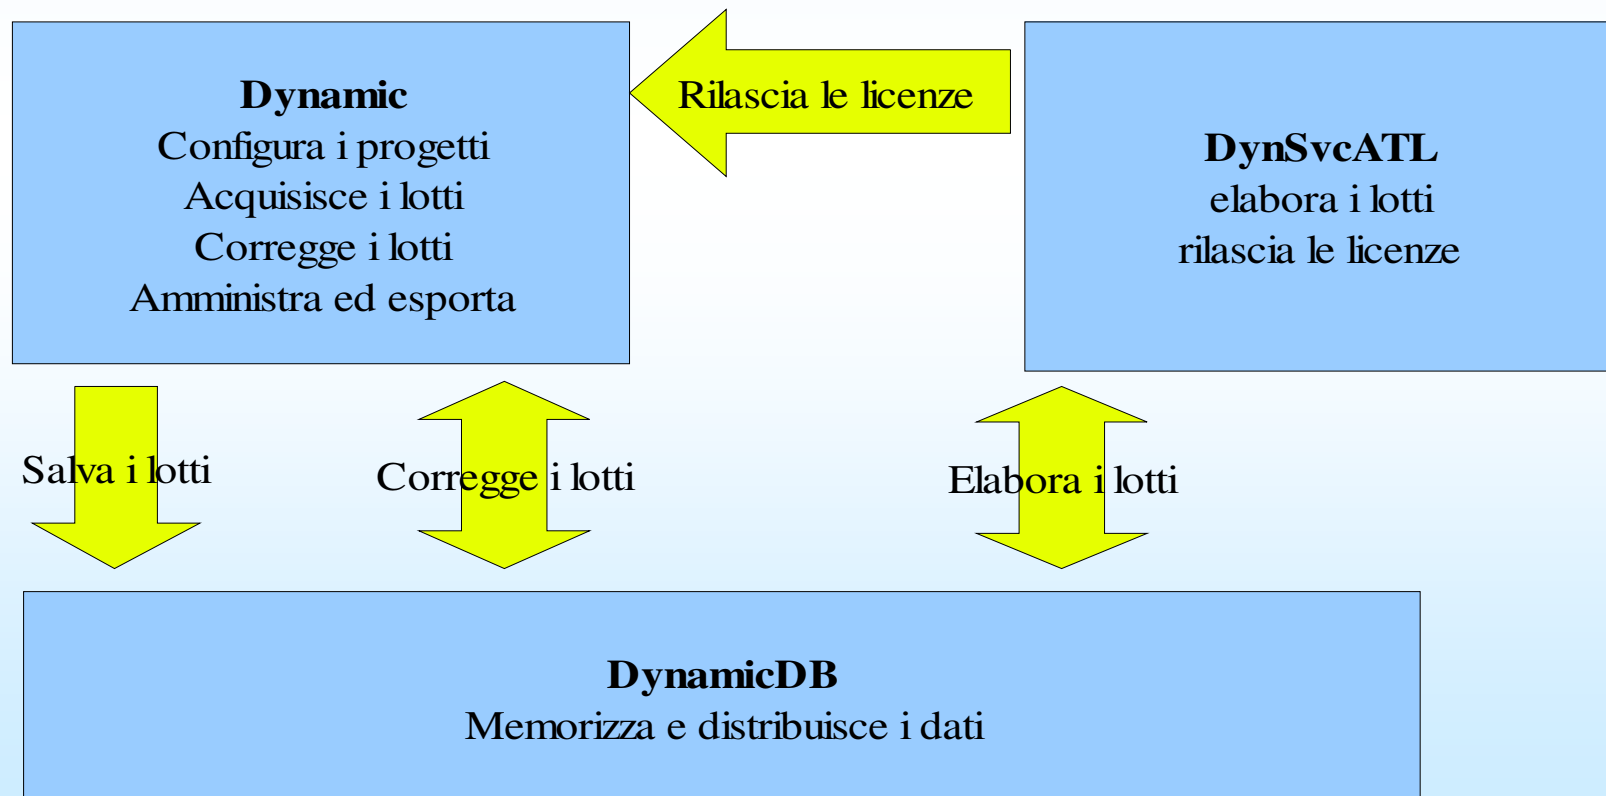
**Dynamic**
Configura i progetti
Acquisice i lotti
Corregge i lotti
Amministra ed esporta

Rilascia le licenze

**DynSvcATL**
elabora i lotti
rilascia le licenze

Salva i lotti

Corregge i lotti

Elabora i lotti

**DynamicDB**
Memorizza e distribuisce i dati